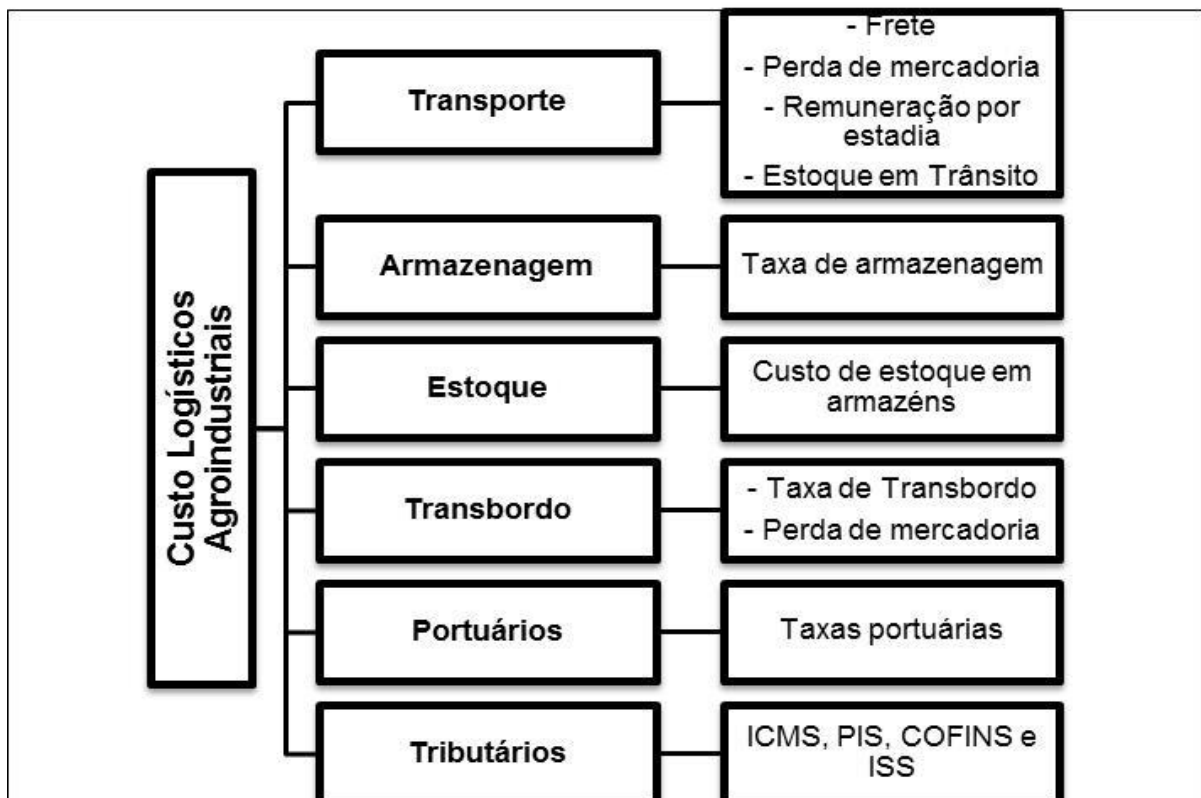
Custo Logísticos Agroindustriais

Transporte

- Frete
- Perda de mercadoria
- Remuneração por estadia
- Estoque em Trânsito

Armazenagem

Taxa de armazenagem

Estoque

Custo de estoque em armazéns

Transbordo

- Taxa de Transbordo
- Perda de mercadoria

Portuários

Taxas portuárias

Tributários

ICMS, PIS, COFINS e ISS